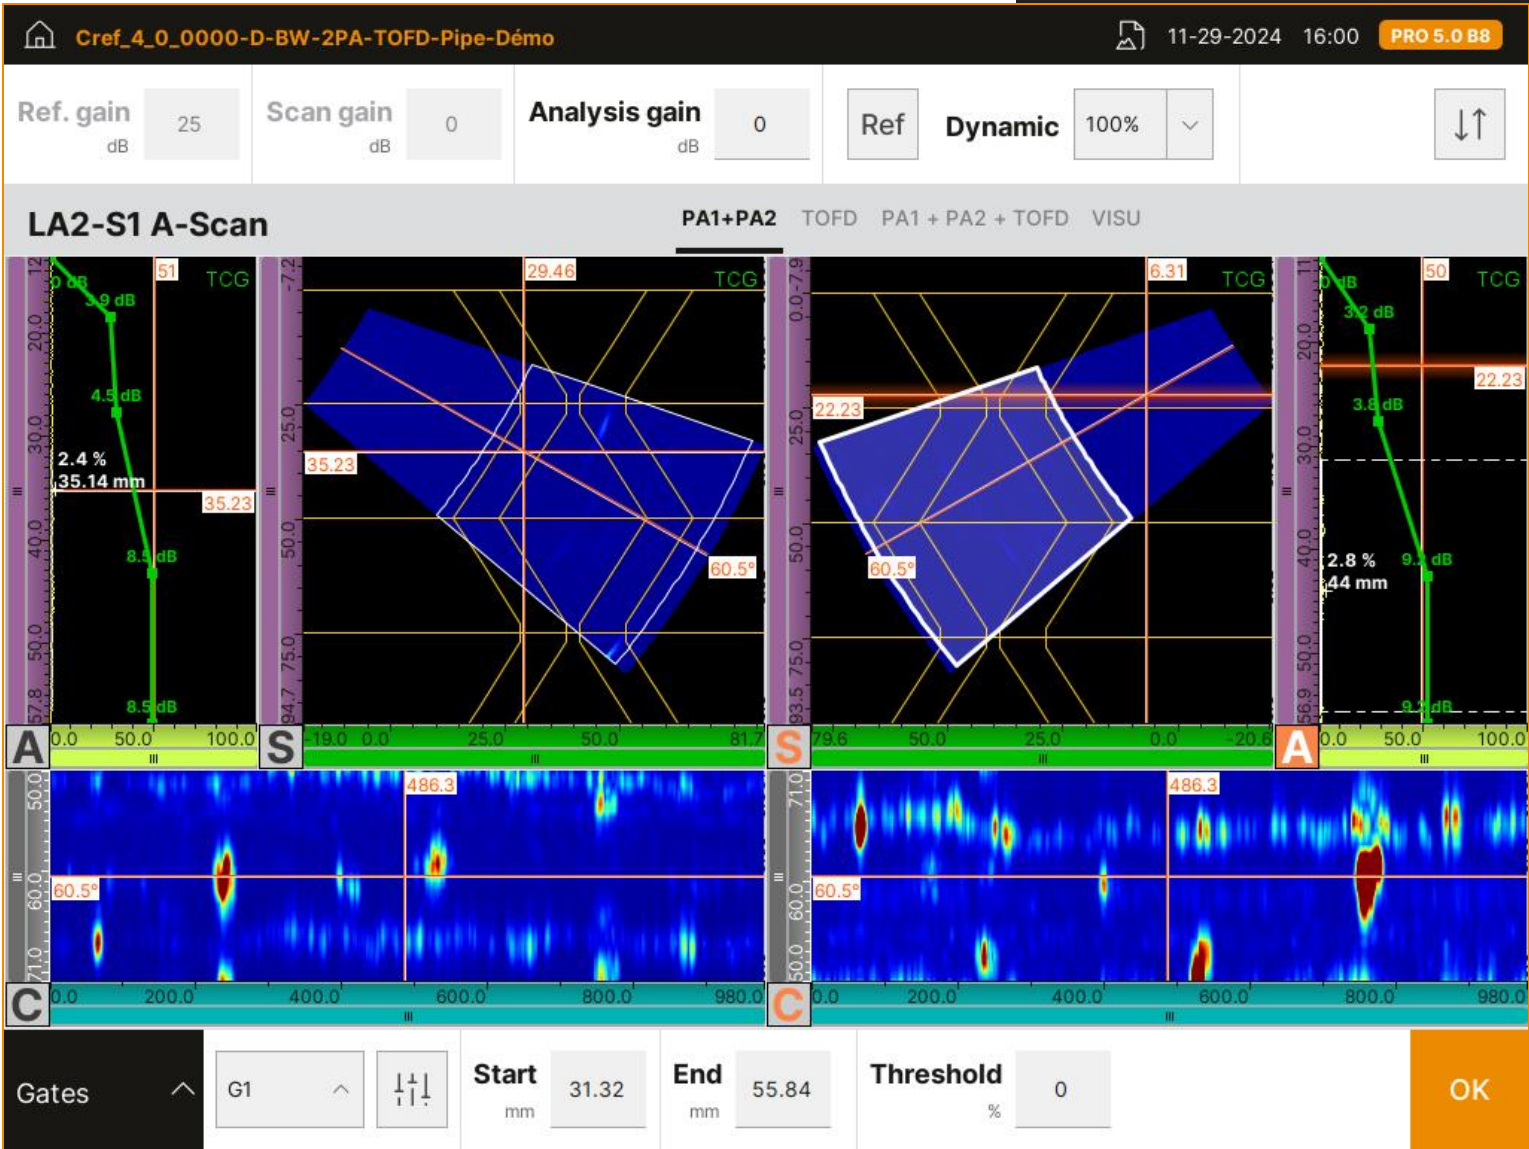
Cref_4_0_0000-D-BW-2PA-TOFD-Pipe-Démo

11-29-2024 16:00 PRO 5.0 B8

Ref. gain dB 25
Scan gain dB 0
Analysis gain dB 0
Ref
Dynamic 100%

LA2-S1 A-Scan

PA1+PA2 TOFD PA1 + PA2 + TOFD VISU

12 20.0 30.0 40.0 50.0 57.8
51 TCG
0 dB
3.9 dB
4.5 dB
2.4 %
35.14 mm
35.23
8.5 dB
8.5 dB
A 0.0 50.0 100.0

-7.2 25.0 50.0 75.0 94.7
29.46 TCG
35.23
60.5°
S -19.0 0.0 25.0 50.0 81.7

0.0 -7.9 25.0 50.0 75.0 93.5
6.31 TCG
22.23
60.5°
S 79.6 50.0 25.0 0.0 -20.6

11 20.0 30.0 40.0 50.0 56.9
50 TCG
0 dB
3.2 dB
22.23
3.8 dB
2.8 %
44 mm
9.1 dB
9.1 dB
A 0.0 50.0 100.0

50.0 60.0 71.0
486.3
60.5°
C 0.0 200.0 400.0 600.0 800.0 980.0

71.0 60.0 50.0
486.3
60.5°
C 0.0 200.0 400.0 600.0 800.0 980.0

Gates
G1
Start mm 31.32
End mm 55.84
Threshold % 0
OK